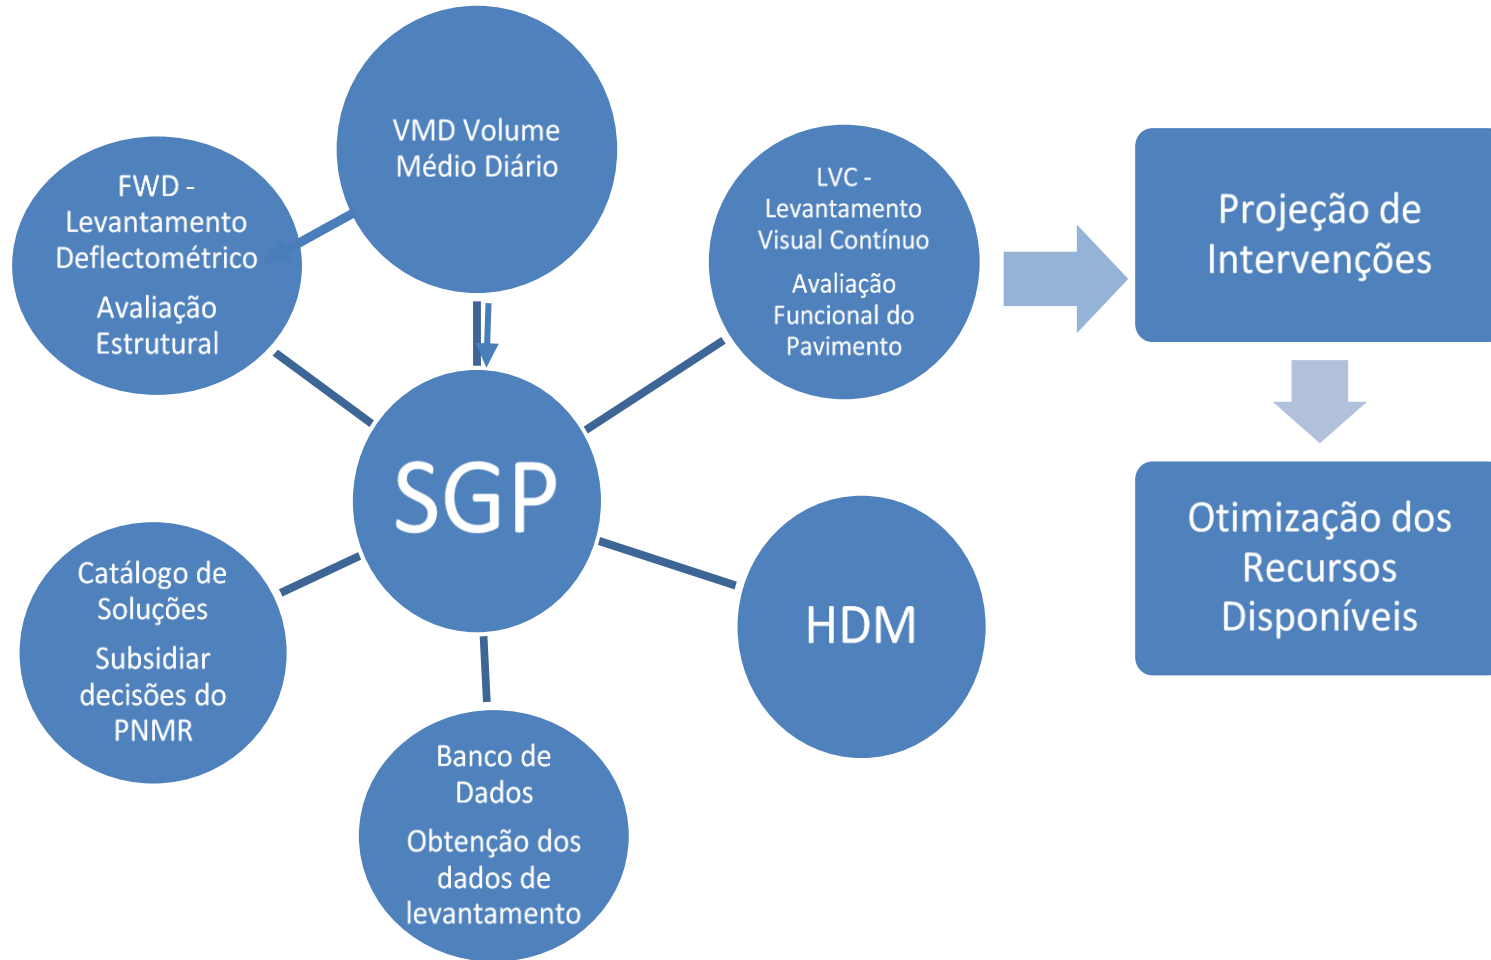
VMD Volume Médio Diário

FWD - Levantamento Deflectométrico

Avaliação Estrutural

LVC - Levantamento Visual Contínuo

Avaliação Funcional do Pavimento

Projeção de Intervenções

SGP

Otimização dos Recursos Disponíveis

Catálogo de Soluções

Subsidiar decisões do PNMR

HDM

Banco de Dados

Obtenção dos dados de levantamento